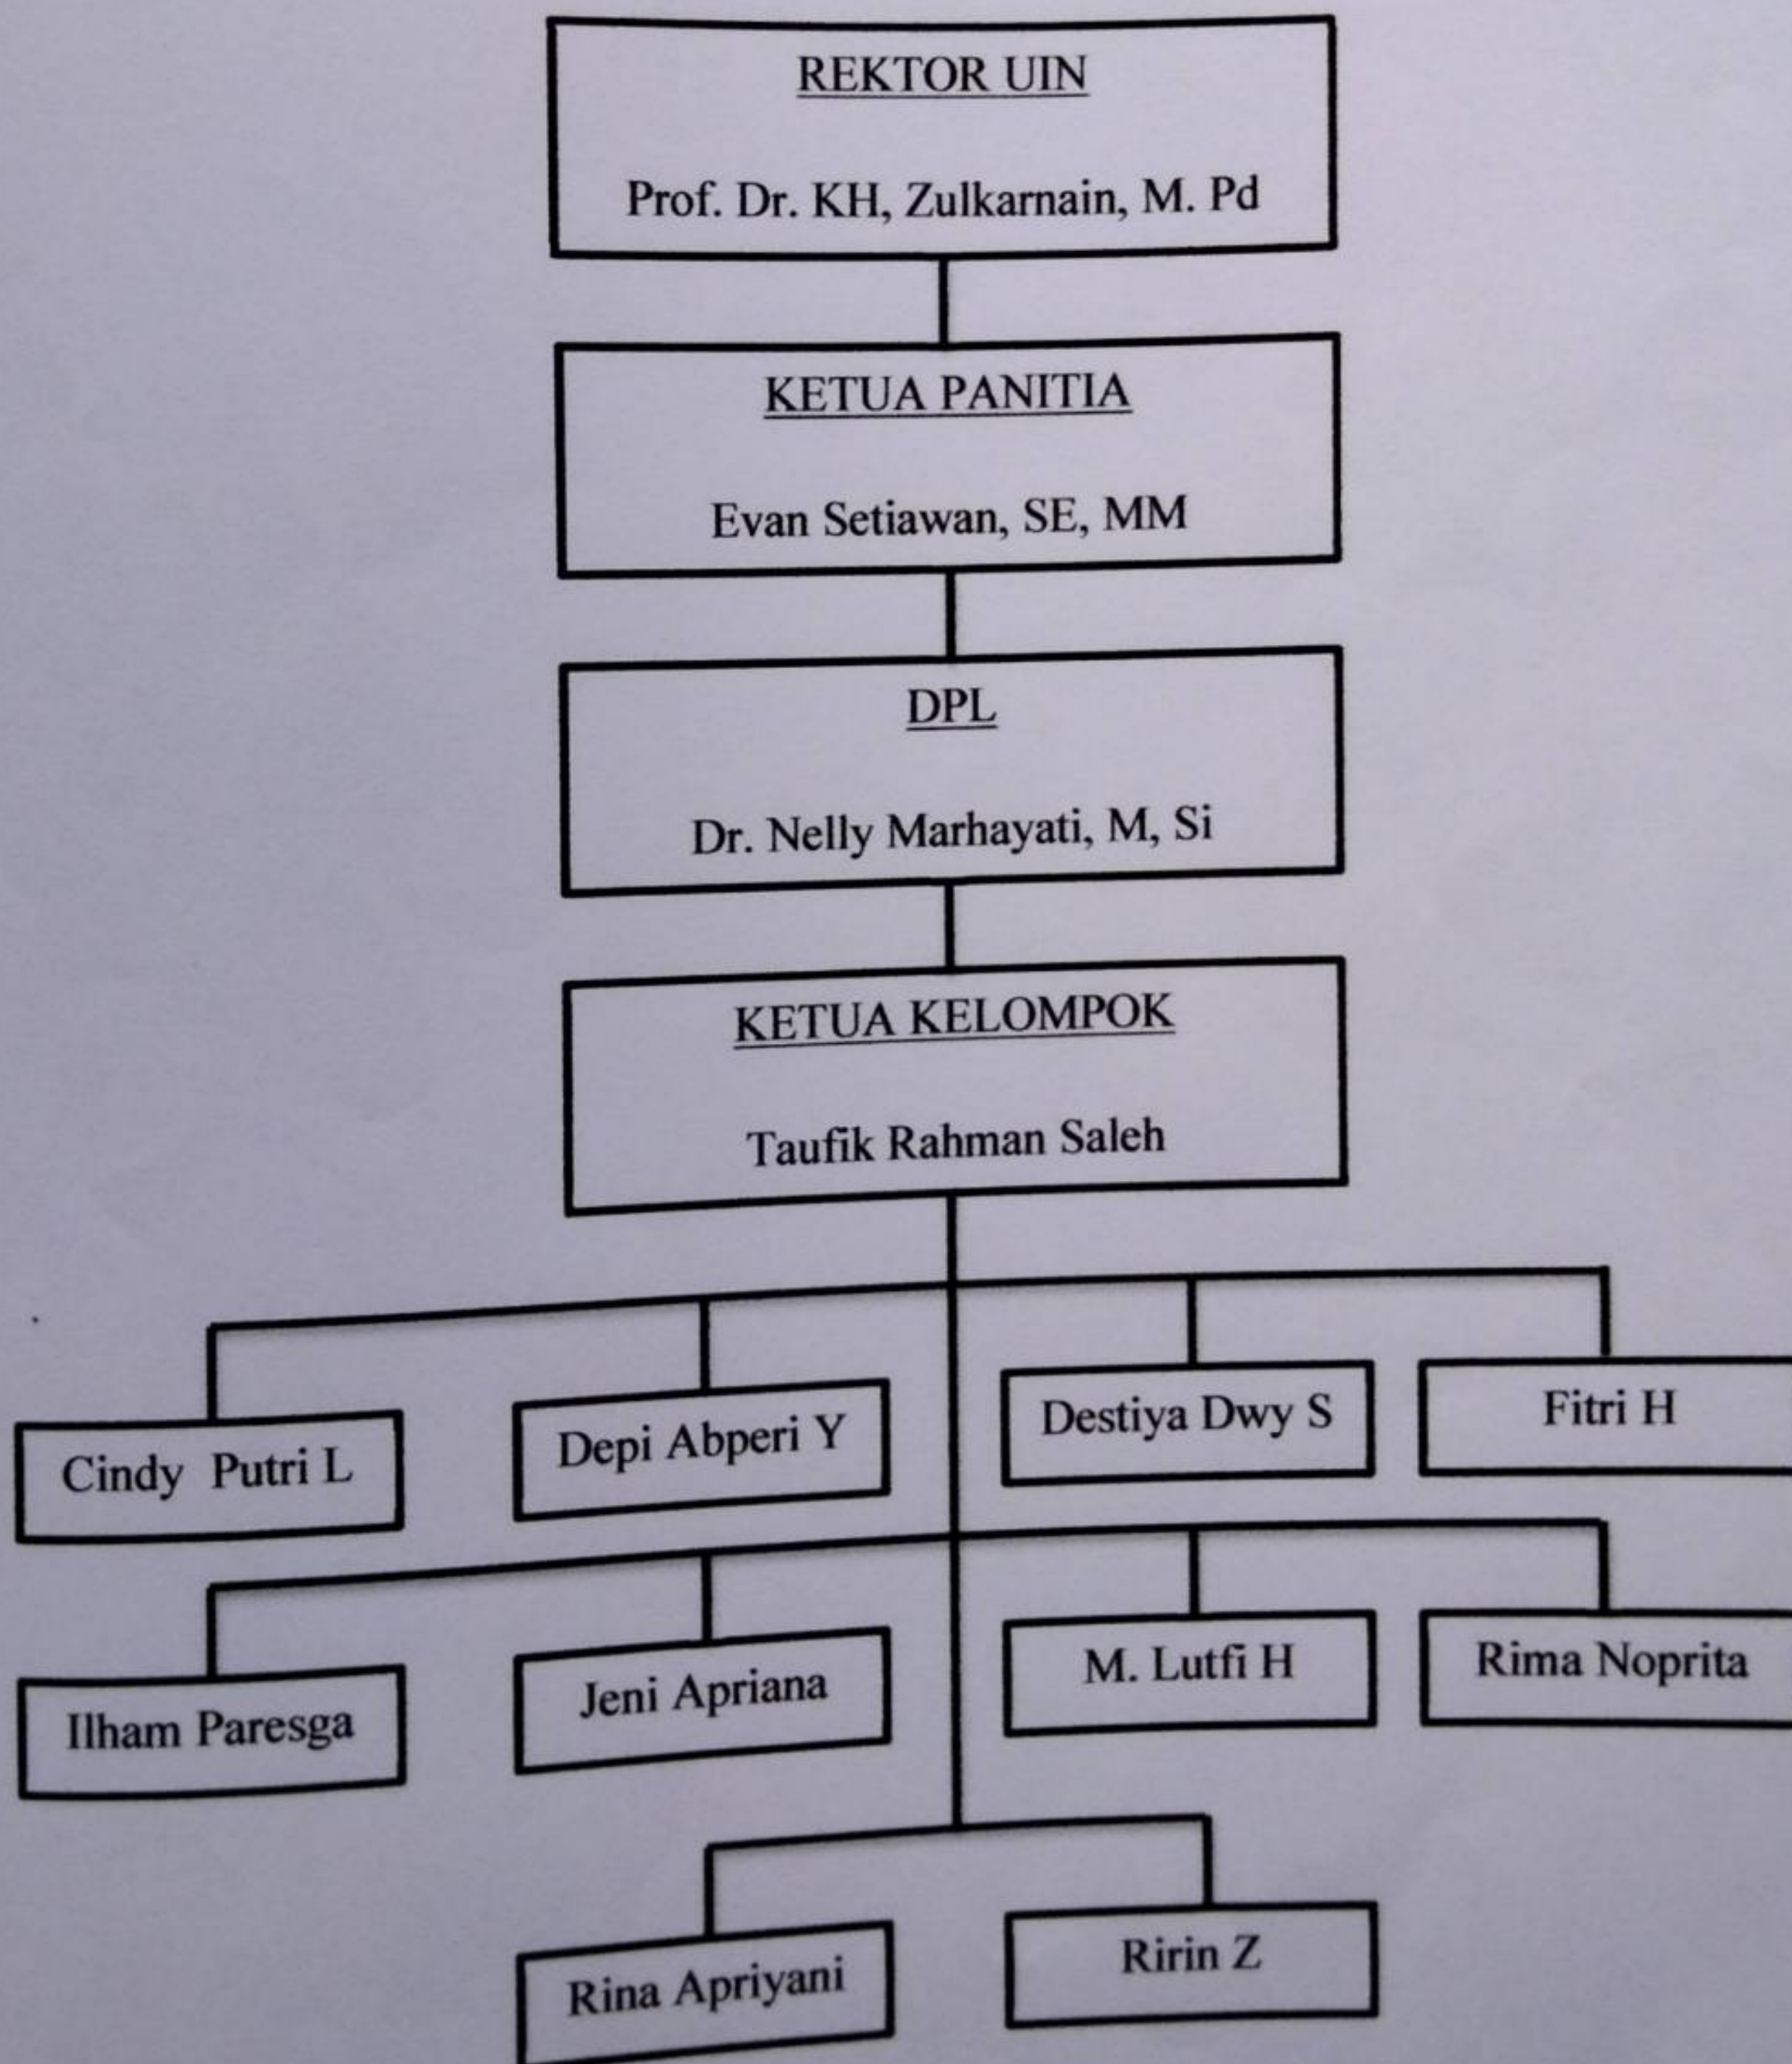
REKTOR UIN

Prof. Dr. KH, Zulkarnain, M. Pd

KETUA PANITIA

Evan Setiawan, SE, MM

DPL

Dr. Nelly Marhayati, M, Si

KETUA KELOMPOK

Taufik Rahman Saleh

Cindy Putri L

Depi Abperi Y

Destiya Dwy S

Fitri H

Ilham Paresga

Jeni Apriana

M. Lutfi H

Rima Noprita

Rina Apriyani

Ririn Z